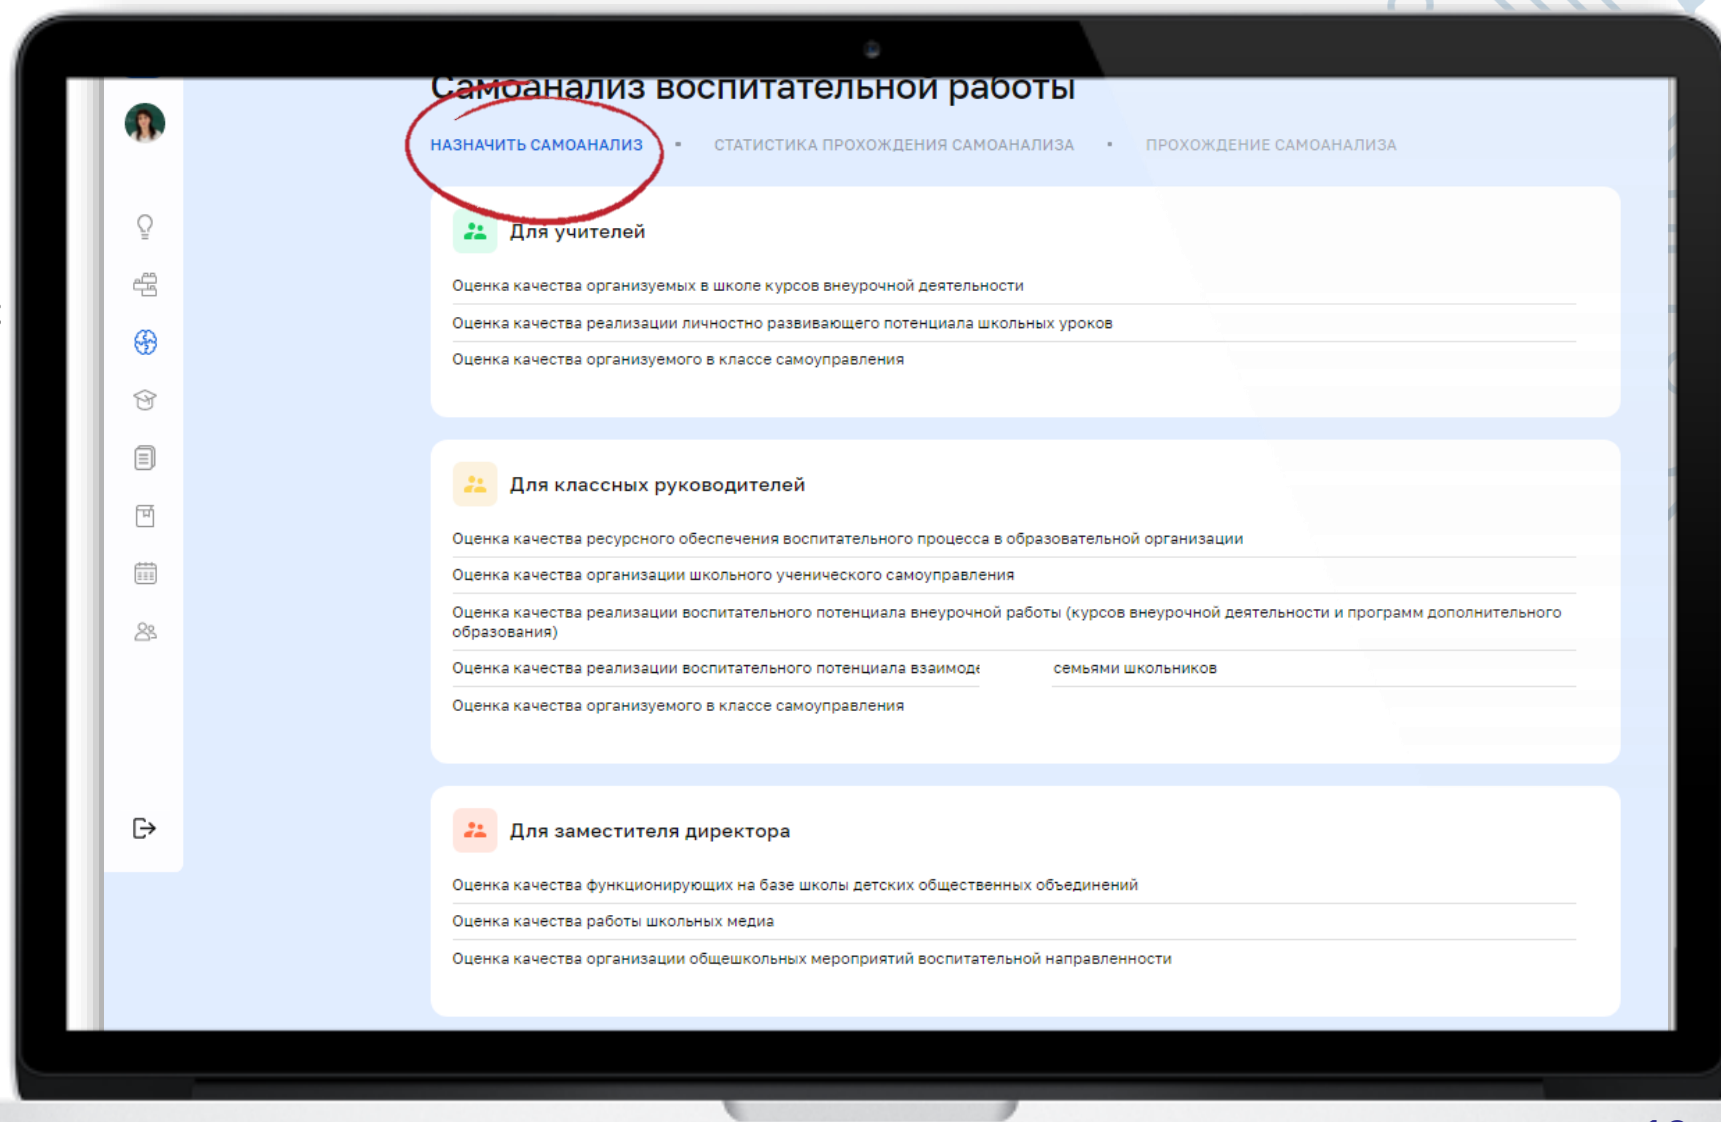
Самоанализ воспитательной работы

НАЗНАЧИТЬ САМОАНАЛИЗ • СТАТИСТИКА ПРОХОЖДЕНИЯ САМОАНАЛИЗА • ПРОХОЖДЕНИЕ САМОАНАЛИЗА

Для учителей

Оценка качества организуемых в школе курсов внеурочной деятельности

Оценка качества реализации личностно развивающего потенциала школьных уроков

Оценка качества организуемого в классе самоуправления

Для классных руководителей

Оценка качества ресурсного обеспечения воспитательного процесса в образовательной организации

Оценка качества организации школьного ученического самоуправления

Оценка качества реализации воспитательного потенциала внеурочной работы (курсов внеурочной деятельности и программ дополнительного образования)

Оценка качества реализации воспитательного потенциала взаимод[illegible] семьями школьников

Оценка качества организуемого в классе самоуправления

Для заместителя директора

Оценка качества функционирующих на базе школы детских общественных объединений

Оценка качества работы школьных медиа

Оценка качества организации общешкольных мероприятий воспитательной направленности